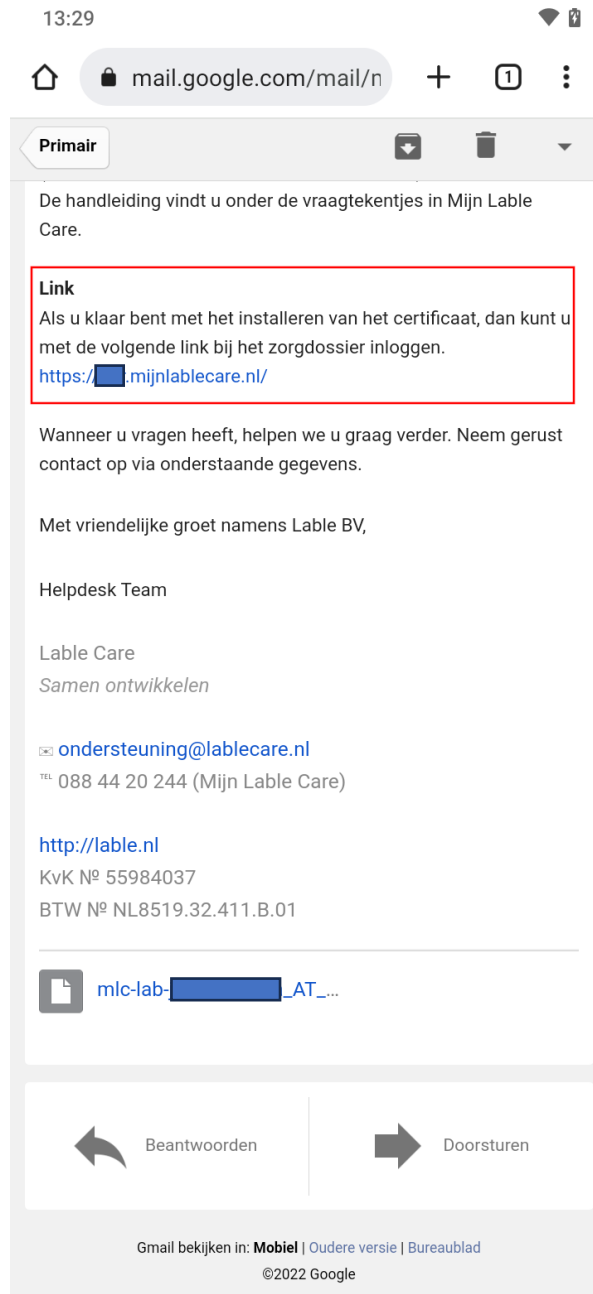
13:29

mail.google.com/mail/n

1

Primair

De handleiding vindt u onder de vraagtekentjes in Mijn Lable Care.

Link
Als u klaar bent met het installeren van het certificaat, dan kunt u met de volgende link bij het zorgdossier inloggen.
https://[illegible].mijnlablecare.nl/

Wanneer u vragen heeft, helpen we u graag verder. Neem gerust contact op via onderstaande gegevens.

Met vriendelijke groet namens Lable BV,

Helpdesk Team

Lable Care
Samen ontwikkelen

ondersteuning@lablecare.nl
TEL 088 44 20 244 (Mijn Lable Care)

http://lable.nl
KvK № 55984037
BTW № NL8519.32.411.B.01

mlc-lab-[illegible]_AT_...

Beantwoorden

Doorsturen

Gmail bekijken in: Mobiel | Oudere versie | Bureaublad
©2022 Google